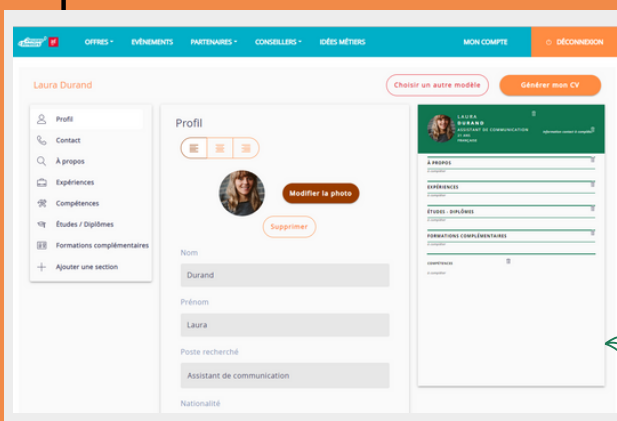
OFFRES ▾ ÉVÉNEMENTS PARTENAIRES ▾ CONSEILLERS ▾ IDÉES MÉTIERS MON COMPTE DÉCONNEXION

Laura Durand

Choisir un autre modèle

Générer mon CV

Profil
Contact
À propos
Expériences
Compétences
Études / Diplômes
Formations complémentaires
Ajouter une section

Profil

Modifier la photo

Supprimer

Nom
Durand

Prénom
Laura

Poste recherché
Assistant de communication

Nationalité

LAURA
DURAND
ASSISTANT DE COMMUNICATION
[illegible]
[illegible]

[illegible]

À PROPOS
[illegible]

EXPÉRIENCES
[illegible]

ÉTUDES - DIPLÔMES
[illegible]

FORMATIONS COMPLÉMENTAIRES
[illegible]

COMPÉTENCES
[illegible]